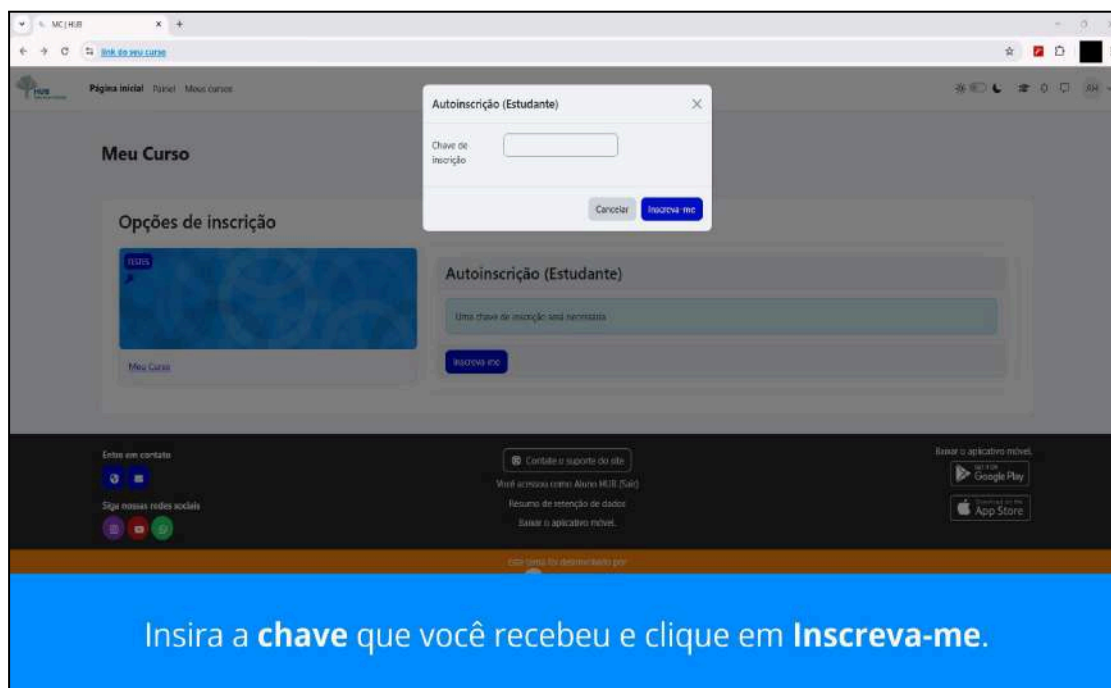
MC | HUB

link do seu curso

Página inicial Painel Meus cursos

Meu Curso

Opções de inscrição

Meu Curso

Autoinscrição (Estudante)

Uma chave de inscrição será necessária

Inscreva-me

Autoinscrição (Estudante)

Chave de inscrição

Cancelar Inscreva-me

Entre em contato

Siga nossas redes sociais

Contate o suporte do site

Você acessou como Aluno HUB (Sair)

Resumo de retenção de dados

Baixar o aplicativo móvel.

Baixar o aplicativo móvel.

GET IT ON Google Play

Download on the App Store

Este tema foi desenvolvido por

Insira a **chave** que você recebeu e clique em **Inscreva-me**.